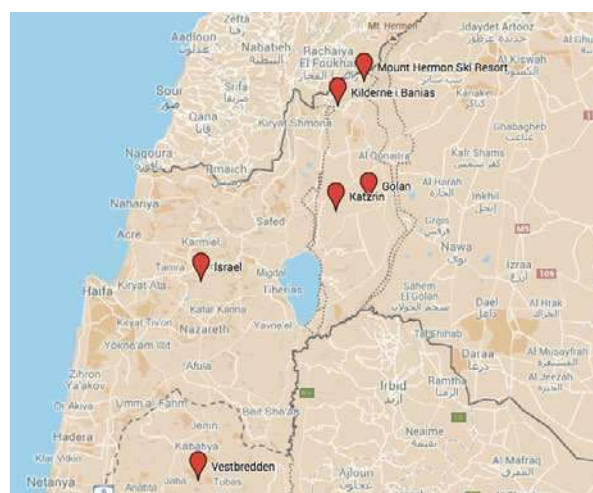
Zefta
Aadloun عدلون
Nabatieh النبطية
Rachaiya
El Foukhar
Mt Hermon
Idaydet Artooz
Al Kiswah
Mount Hermon Ski Resort
Kilderne i Banias
Sour صور
Srifa
Qana قانا
Kiryat Shmona
Ghabagheb
Naqoura
Rmaich
Al Qonaitra
Kafr Shams
Golan
Katzrin
Al Harah
Nahariya
Safed
Inkhil
Acre
Karmiel
Nawa
Tamra
Israel
Izraa
Haifa
Kiryat Ata
Magdal
Tiberias
Sahem El Golan
Dael
Al Hrak
Kafar Kanna
Kiryat Tivon
Nazareth
Yavne'el
Tal Shihab
Yokne'am Illit
Daraa درعا
Al Musayfrah
Afula
Zihron Ya'akov
Irbid إربد
Ramtha الرمثا
Al Jeezah
Or Akiva
Umm al-Fahm
Beit She'an
Jenin
Hadera
Kabatya
Neaime
Al Mafraq
Vestbredden
Klar Yona
Jaba
Tubas
Ajloun
Netanya